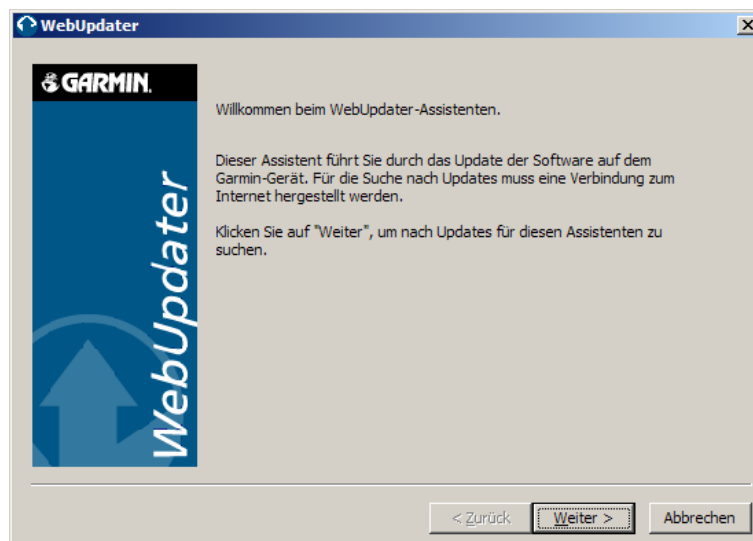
WebUpdater

GARMIN.

WebUpdater

Willkommen beim WebUpdater-Assistenten.

Dieser Assistent führt Sie durch das Update der Software auf dem Garmin-Gerät. Für die Suche nach Updates muss eine Verbindung zum Internet hergestellt werden.

Klicken Sie auf "Weiter", um nach Updates für diesen Assistenten zu suchen.

< Zurück

Weiter >

Abbrechen